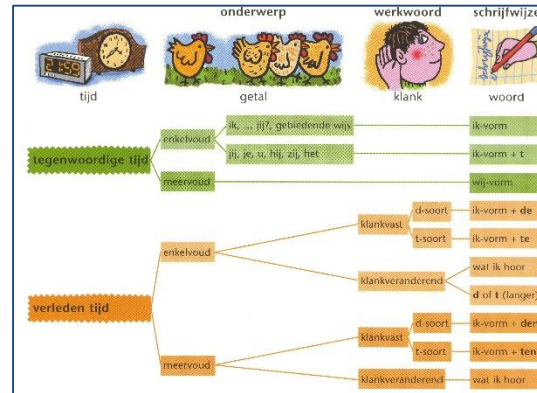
onderwerp

werkwoord

schrijfwijze

21:59

tijd

getal

klank

woord

tegenwoordige tijd

enkelvoud

ik, ... jij?, gebiedende wijs

ik-vorm

jij, je, u, hij, zij, het

ik-vorm + t

meervoud

wij-vorm

verleden tijd

enkelvoud

klankvast

d-soort

ik-vorm + de

t-soort

ik-vorm + te

klankveranderend

wat ik hoor

d of t (langer)

meervoud

klankvast

d-soort

ik-vorm + den

t-soort

ik-vorm + ten

klankveranderend

wat ik hoor